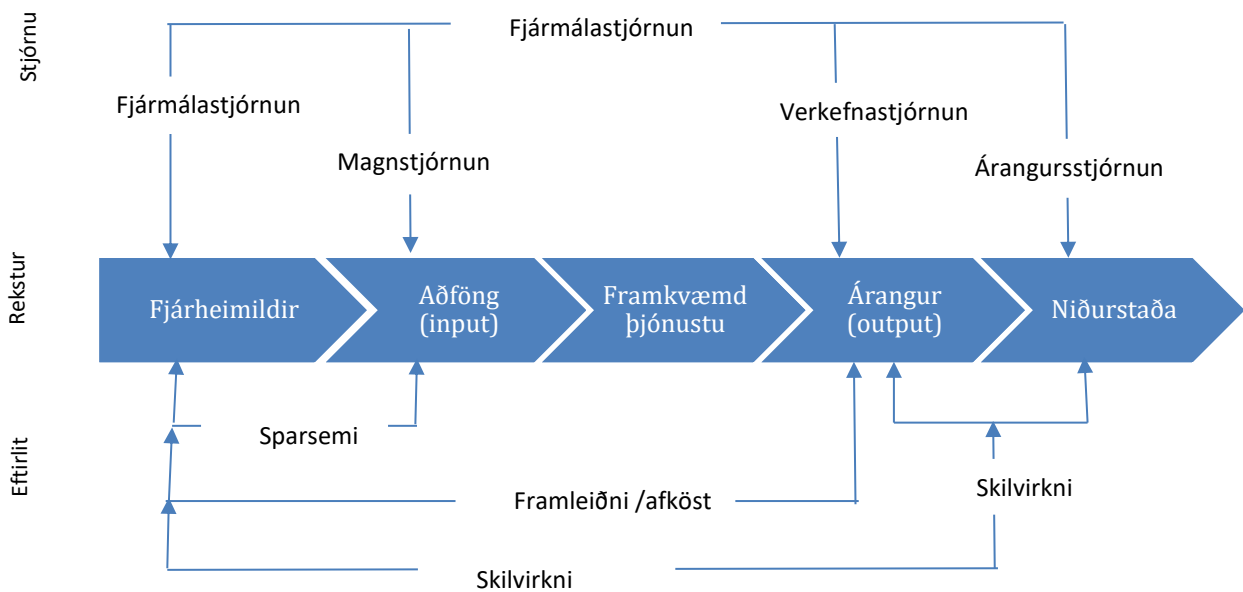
Stjórnu

Fjármálastjórnun

Fjármálastjórnun

Magnstjórnun

Verkefnastjórnun

Árangursstjórnun

Rekstur

Fjárheimildir

Aðföng (input)

Framkvæmd þjónustu

Árangur (output)

Niðurstaða

Eftirlit

Sparsemi

Framleiðni /afköst

Skilvirkni

Skilvirkni